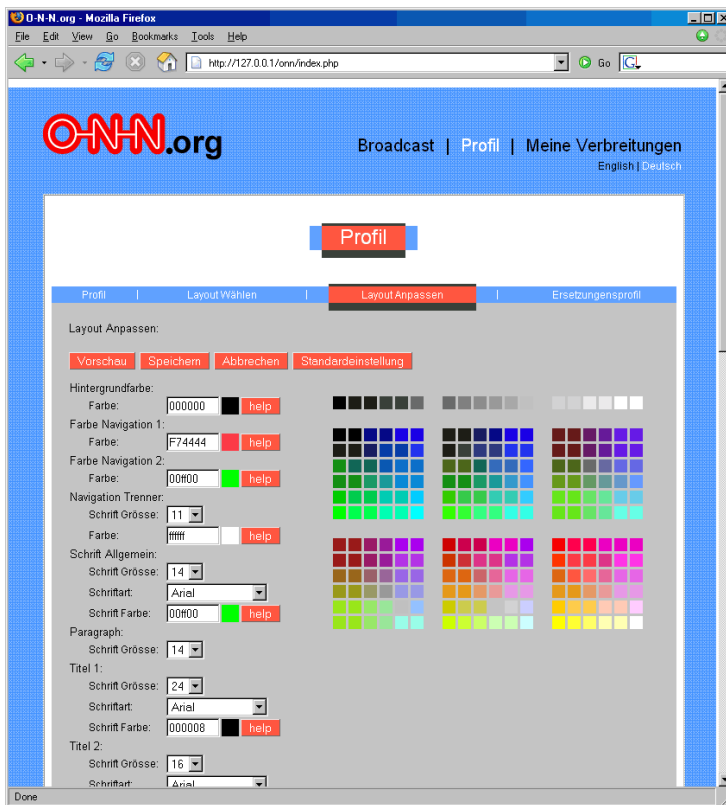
O-N-N.org - Mozilla Firefox

File Edit View Go Bookmarks Tools Help

http://127.0.0.1/onn/index.php

Go

O-N-N.org

Broadcast | Profil | Meine Verbreitungen

English | Deutsch

Profil

Profil | Layout Wählen | Layout Anpassen | Ersetzungensprofil

Layout Anpassen:

Vorschau Speichern Abbrechen Standardeinstellung

Hintergrundfarbe:
Farbe: 000000 help
Farbe Navigation 1:
Farbe: F74444 help
Farbe Navigation 2:
Farbe: 00ff00 help
Navigation Trenner:
Schrift Grösse: 11
Farbe: ffffff help
Schrift Allgemein:
Schrift Grösse: 14
Schriftart: Arial
Schrift Farbe: 00ff00 help
Paragraph:
Schrift Grösse: 14
Titel 1:
Schrift Grösse: 24
Schriftart: Arial
Schrift Farbe: 000008 help
Titel 2:
Schrift Grösse: 16
Schriftart: Arial

Done